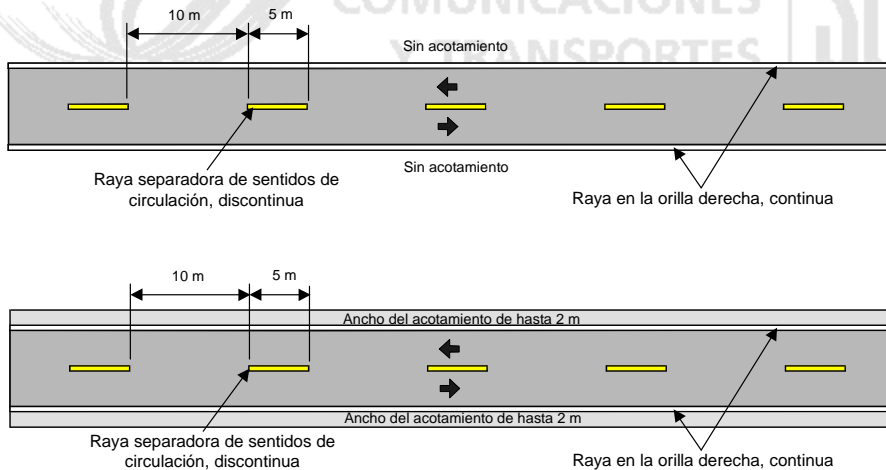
COMUNICACIONES Y TRANSPORTES

10 m

5 m

Sin acotamiento

Sin acotamiento

Raya separadora de sentidos de circulación, discontinua

Raya en la orilla derecha, continua

10 m

5 m

Ancho del acotamiento de hasta 2 m

Ancho del acotamiento de hasta 2 m

Raya separadora de sentidos de circulación, discontinua

Raya en la orilla derecha, continua